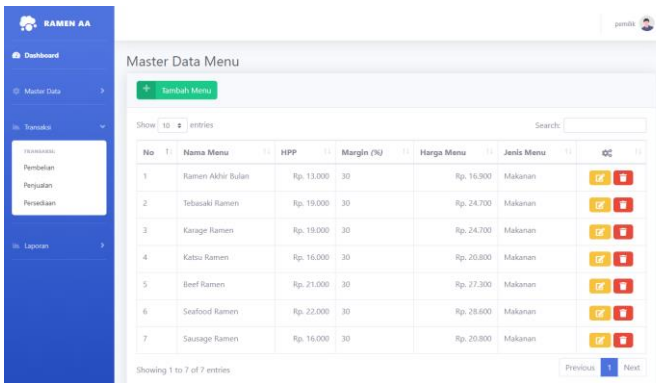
RAMEN AA

pemilik

Dashboard

Master Data

Transaksi

TRANSAKSI:

Pembelian

Penjualan

Persediaan

Laporan

Master Data Menu

Tambah Menu

Show 10 entries

Search:

| No | Nama Menu | HPP | Margin (%) | Harga Menu | Jenis Menu | |
|---|---|---|---|---|---|---|
| 1 | Ramen Akhir Bulan | Rp. 13.000 | 30 | Rp. 16.900 | Makanan | |
| 2 | Tebasaki Ramen | Rp. 19.000 | 30 | Rp. 24.700 | Makanan | |
| 3 | Karage Ramen | Rp. 19.000 | 30 | Rp. 24.700 | Makanan | |
| 4 | Katsu Ramen | Rp. 16.000 | 30 | Rp. 20.800 | Makanan | |
| 5 | Beef Ramen | Rp. 21.000 | 30 | Rp. 27.300 | Makanan | |
| 6 | Seafood Ramen | Rp. 22.000 | 30 | Rp. 28.600 | Makanan | |
| 7 | Sausage Ramen | Rp. 16.000 | 30 | Rp. 20.800 | Makanan | |

Showing 1 to 7 of 7 entries

Previous 1 Next